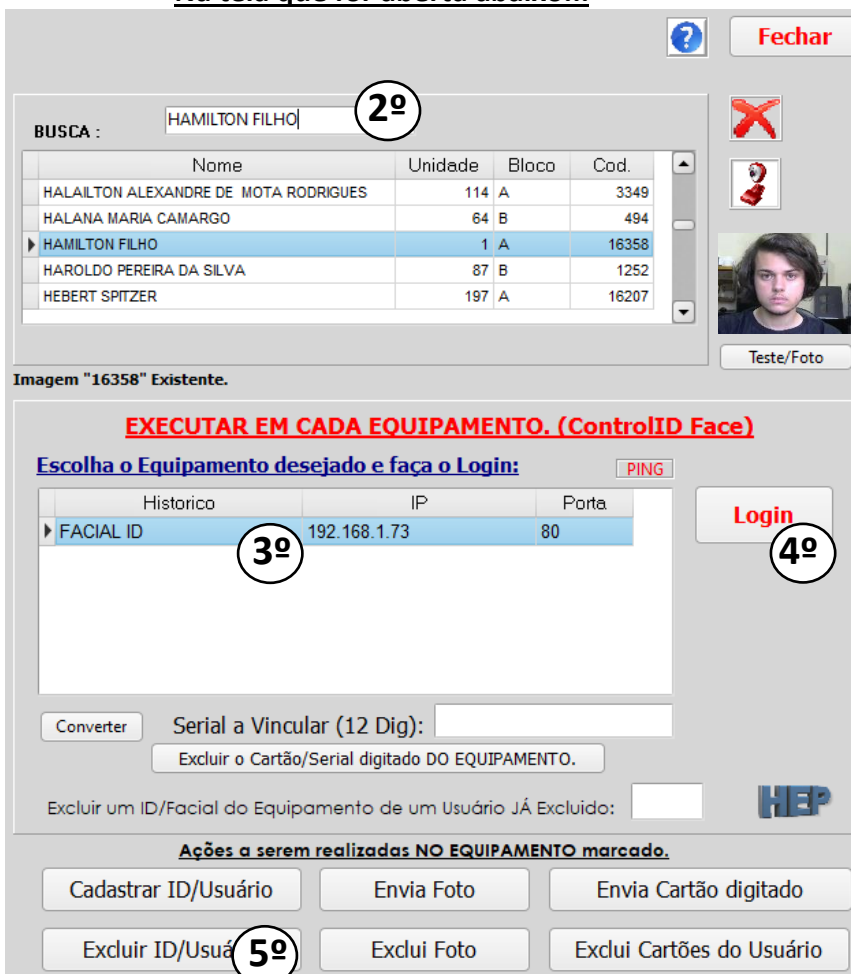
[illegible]

Fechar

BUSCA : HAMILTON FILHO

2º

| Nome | Unidade | Bloco | Cod. |
|---|---|---|---|
| HALAILTON ALEXANDRE DE MOTA RODRIGUES | 114 | A | 3349 |
| HALANA MARIA CAMARGO | 64 | B | 494 |
| HAMILTON FILHO | 1 | A | 16358 |
| HAROLDO PEREIRA DA SILVA | 87 | B | 1252 |
| HEBERT SPITZER | 197 | A | 16207 |

Teste/Foto

Imagem "16358" Existente.

EXECUTAR EM CADA EQUIPAMENTO. (ControlID Face)

Escolha o Equipamento desejado e faça o Login:

PING

| Historico | IP | Porta |
|---|---|---|
| FACIAL ID | 192.168.1.73 | 80 |

3º

Login

4º

Converter

Serial a Vincular (12 Dig):

Excluir o Cartão/Serial digitado DO EQUIPAMENTO.

Excluir um ID/Facial do Equipamento de um Usuário JÁ Excluido:

HEP

Ações a serem realizadas NO EQUIPAMENTO marcado.

Cadastrar ID/Usuário

Envia Foto

Envia Cartão digitado

Excluir ID/Usuá

5º

Exclui Foto

Exclui Cartões do Usuário